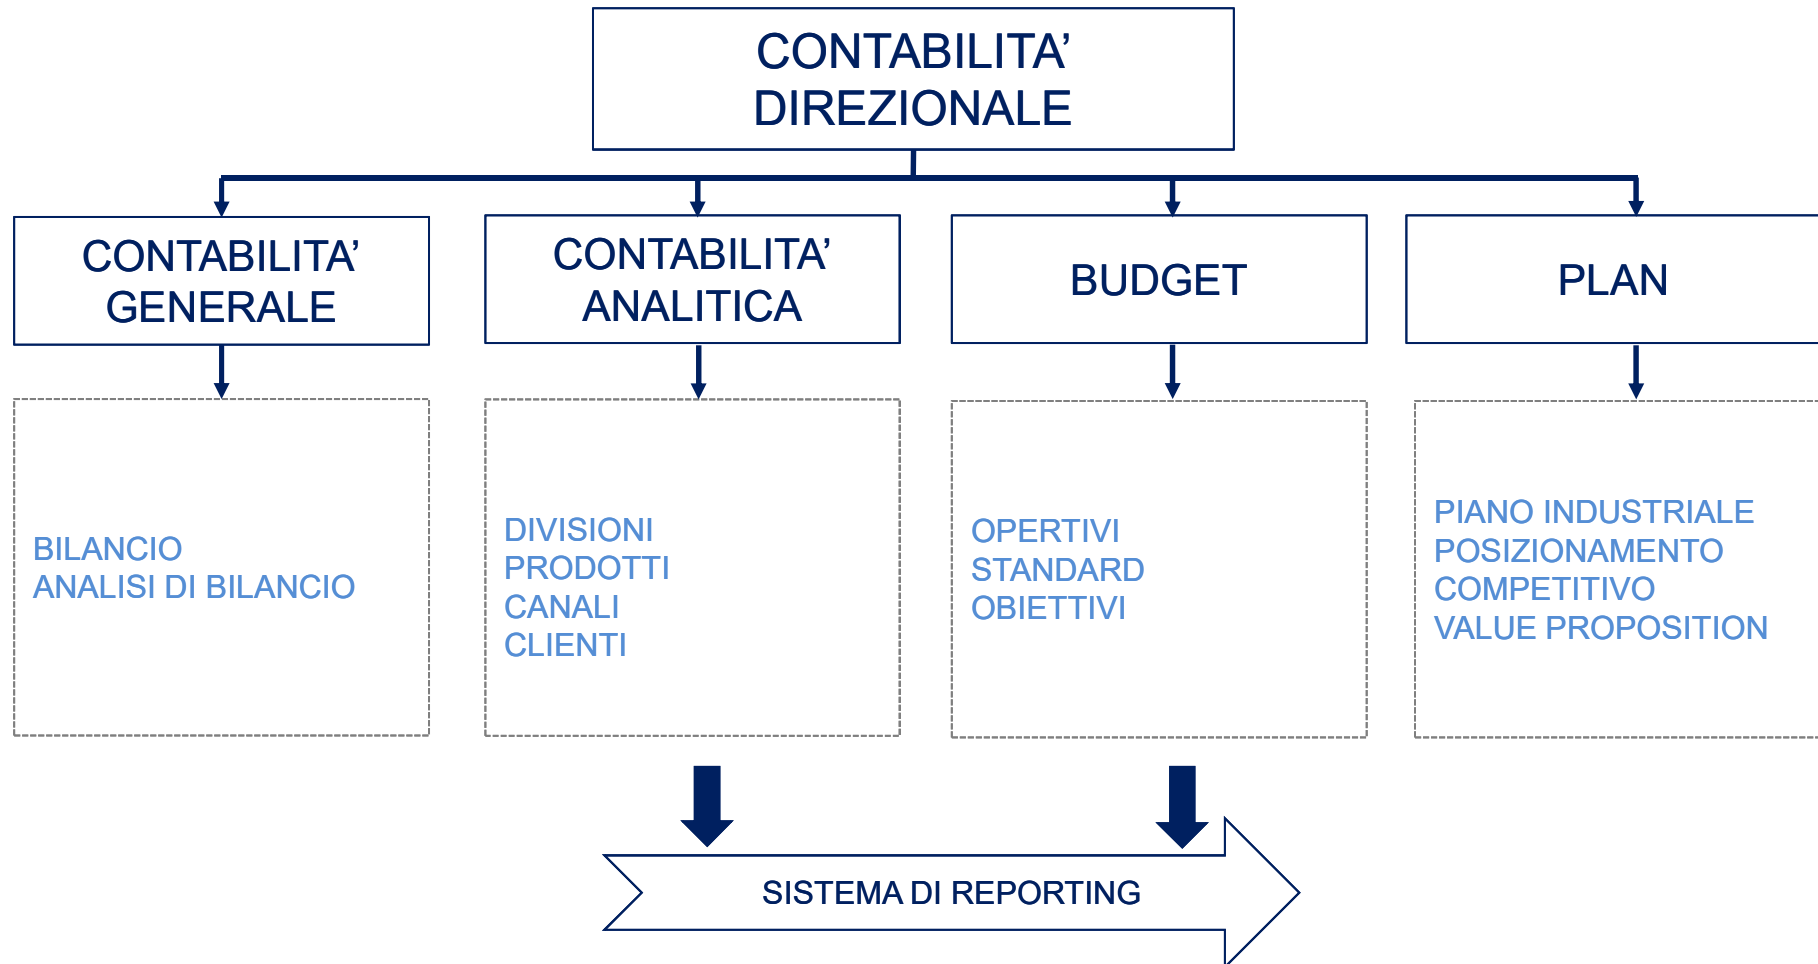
CONTABILITA' DIREZIONALE

CONTABILITA' GENERALE

CONTABILITA' ANALITICA

BUDGET

PLAN

BILANCIO
ANALISI DI BILANCIO

DIVISIONI
PRODOTTI
CANALI
CLIENTI

OPERTIVI
STANDARD
OBIETTIVI

PIANO INDUSTRIALE
POSIZIONAMENTO COMPETITIVO
VALUE PROPOSITION

SISTEMA DI REPORTING